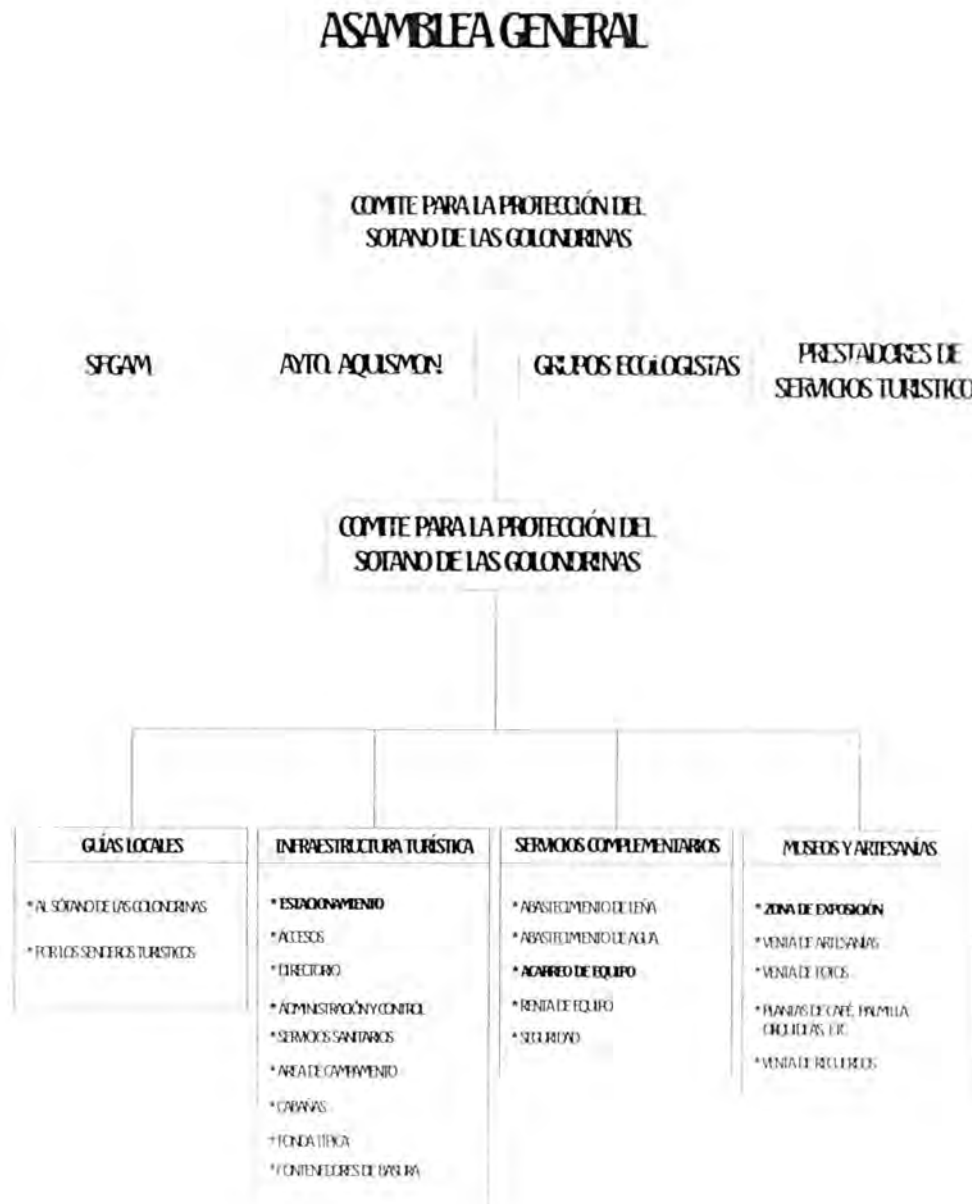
ASAMBLEA GENERAL

COMITE PARA LA PROTECCIÓN DEL SOTANO DE LAS GOLONDRINAS

SEGAM

AYTO. AQUISMON

GRUPOS ECOLOGISTAS

PRESTADORES DE SERVICIOS TURISTICO

COMITE PARA LA PROTECCIÓN DEL SOTANO DE LAS GOLONDRINAS

GUÍAS LOCALES

* AL SÓTANO DE LAS GOLONDRINAS

* POR LOS SENDEROS TURISTICOS

INFRAESTRUCTURA TURÍSTICA

* ESTACIONAMIENTO

* ACCESOS

* DIRECTORIO

* ADMINISTRACIÓN Y CONTROL

* SERVICIOS SANITARIOS

* AREA DE CAMPAMENTO

* CABAÑAS

* FONDA TIPICA

* CONTENEDORES DE BASURA

SERVICIOS COMPLEMENTARIOS

* ABASTECIMIENTO DE LEÑA

* ABASTECIMIENTO DE AGUA

* ACARREO DE EQUIPO

* RENTA DE EQUIPO

* SEGURIDAD

MUSEOS Y ARTESANÍAS

* ZONA DE EXPOSICIÓN

* VENTA DE ARTESANIAS

* VENTA DE FOTOS

* PLANTAS DE CAFÉ, PALMILLA, ORQUIDEAS, ETC.

* VENTA DE RECUERDOS